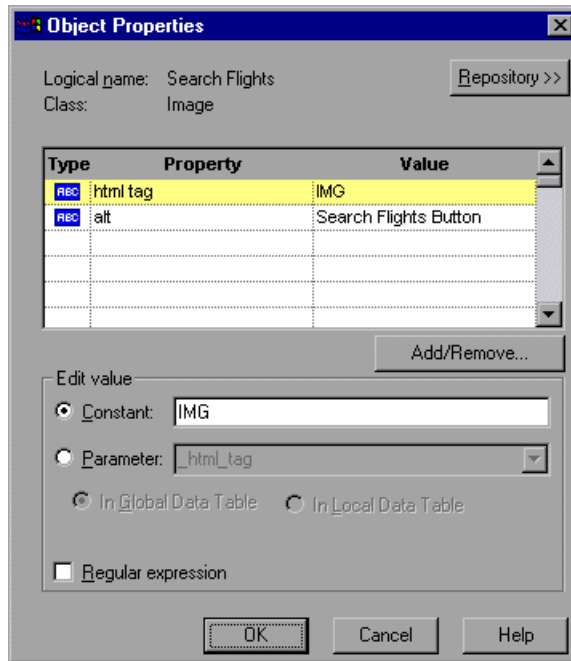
Object Properties

Logical name: Search Flights
Class: Image

Repository >>

| Type | Property | Value |
|---|---|---|
| ABC | html tag | IMG |
| ABC | alt | Search Flights Button |
| | | |
| | | |
| | | |
| | | |

Add/Remove...

Edit value

Constant: IMG

Parameter: _html_tag

In Global Data Table
In Local Data Table

Regular expression

OK
Cancel
Help